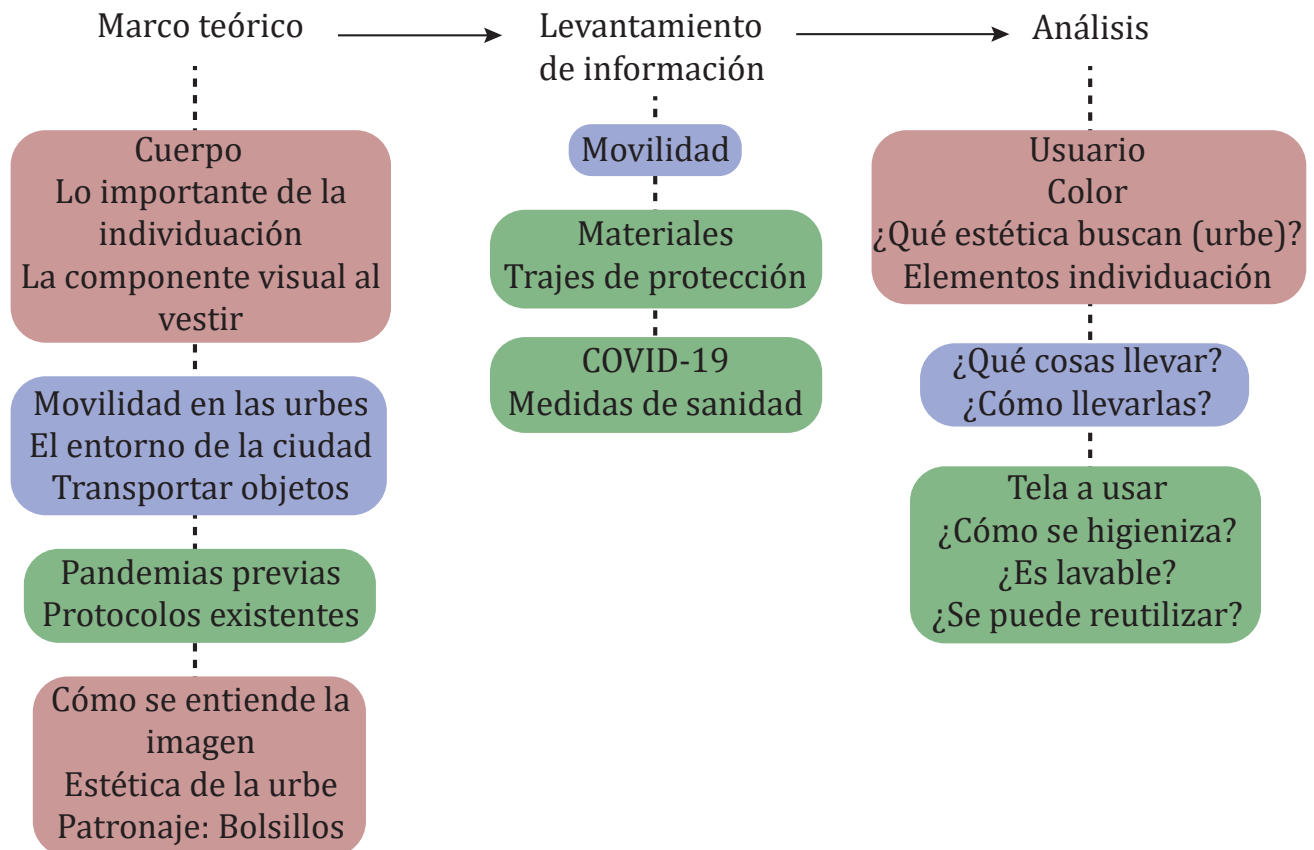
Marco teórico

Levantamiento de información

Análisis

Cuerpo
Lo importante de la individuación
La componente visual al vestir

Movilidad en las urbes
El entorno de la ciudad
Transportar objetos

Pandemias previas
Protocolos existentes

Cómo se entiende la imagen
Estética de la urbe
Patronaje: Bolsillos

Movilidad

Materiales
Trajes de protección

COVID-19
Medidas de sanidad

Usuario
Color
¿Qué estética buscan (urbe)?
Elementos individuación

¿Qué cosas llevar?
¿Cómo llevarlas?

Tela a usar
¿Cómo se higieniza?
¿Es lavable?
¿Se puede reutilizar?